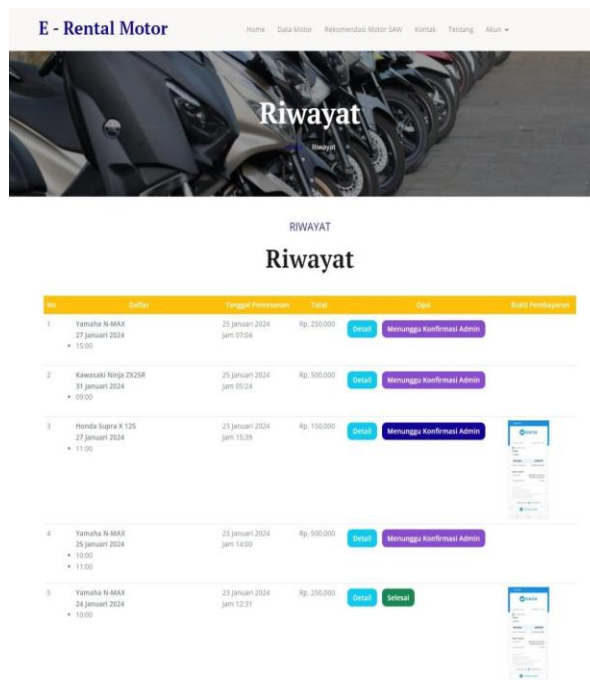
E - Rental Motor

Home Data Motor Rekomendasi Motor SAW Kontak Tentang Akun ▾

Riwayat

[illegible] / Riwayat

RIWAYAT

Riwayat

| No | Daftar | Tanggal Pemesanan | Total | Opsi | Bukti Pembayaran |
|---|---|---|---|---|---|
| 1 | Yamaha N-MAX 27 Januari 2024 • 15:00 | 25 Januari 2024 Jam 07:04 | Rp. 250,000 | Detail Menunggu Konfirmasi Admin | |
| 2 | Kawasaki Ninja ZX25R 31 Januari 2024 • 09:00 | 25 Januari 2024 Jam 05:24 | Rp. 500,000 | Detail Menunggu Konfirmasi Admin | |
| 3 | Honda Supra X 125 27 Januari 2024 • 11:00 | 23 Januari 2024 Jam 15:39 | Rp. 150,000 | Detail Menunggu Konfirmasi Admin | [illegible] |
| 4 | Yamaha N-MAX 25 Januari 2024 • 10:00 • 11:00 | 23 Januari 2024 Jam 14:00 | Rp. 500,000 | Detail Menunggu Konfirmasi Admin | |
| 5 | Yamaha N-MAX 24 Januari 2024 • 10:00 | 23 Januari 2024 Jam 12:31 | Rp. 250,000 | Detail Selesai | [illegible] |